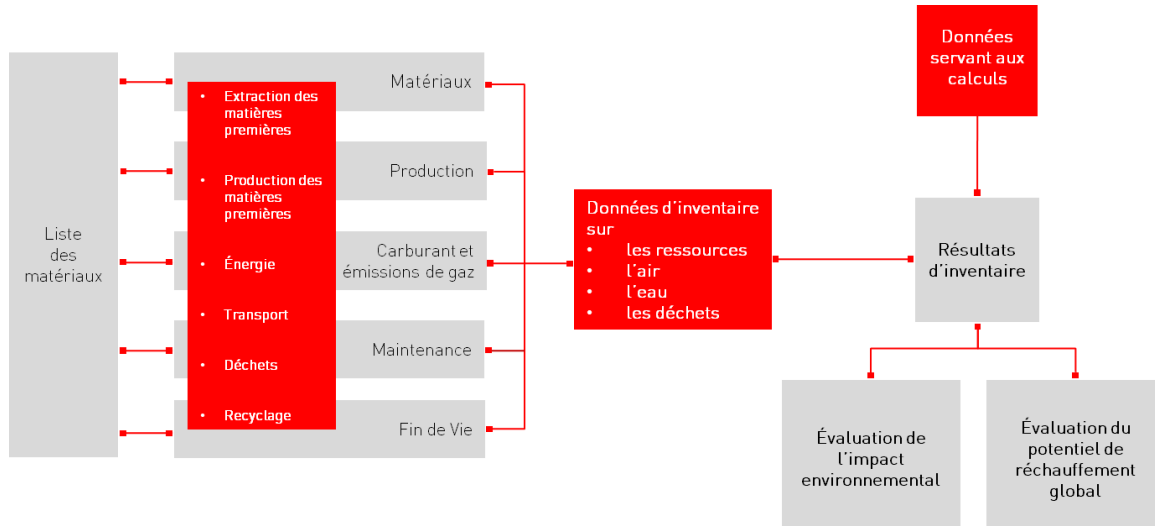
Liste des matériaux

- Extraction des matières premières
- Production des matières premières
- Énergie
- Transport
- Déchets
- Recyclage

Matériaux

Production

Carburant et émissions de gaz

Maintenance

Fin de Vie

Données d'inventaire sur
- les ressources
- l'air
- l'eau
- les déchets

Données servant aux calculs

Résultats d'inventaire

Évaluation de l'impact environnemental

Évaluation du potentiel de réchauffement global